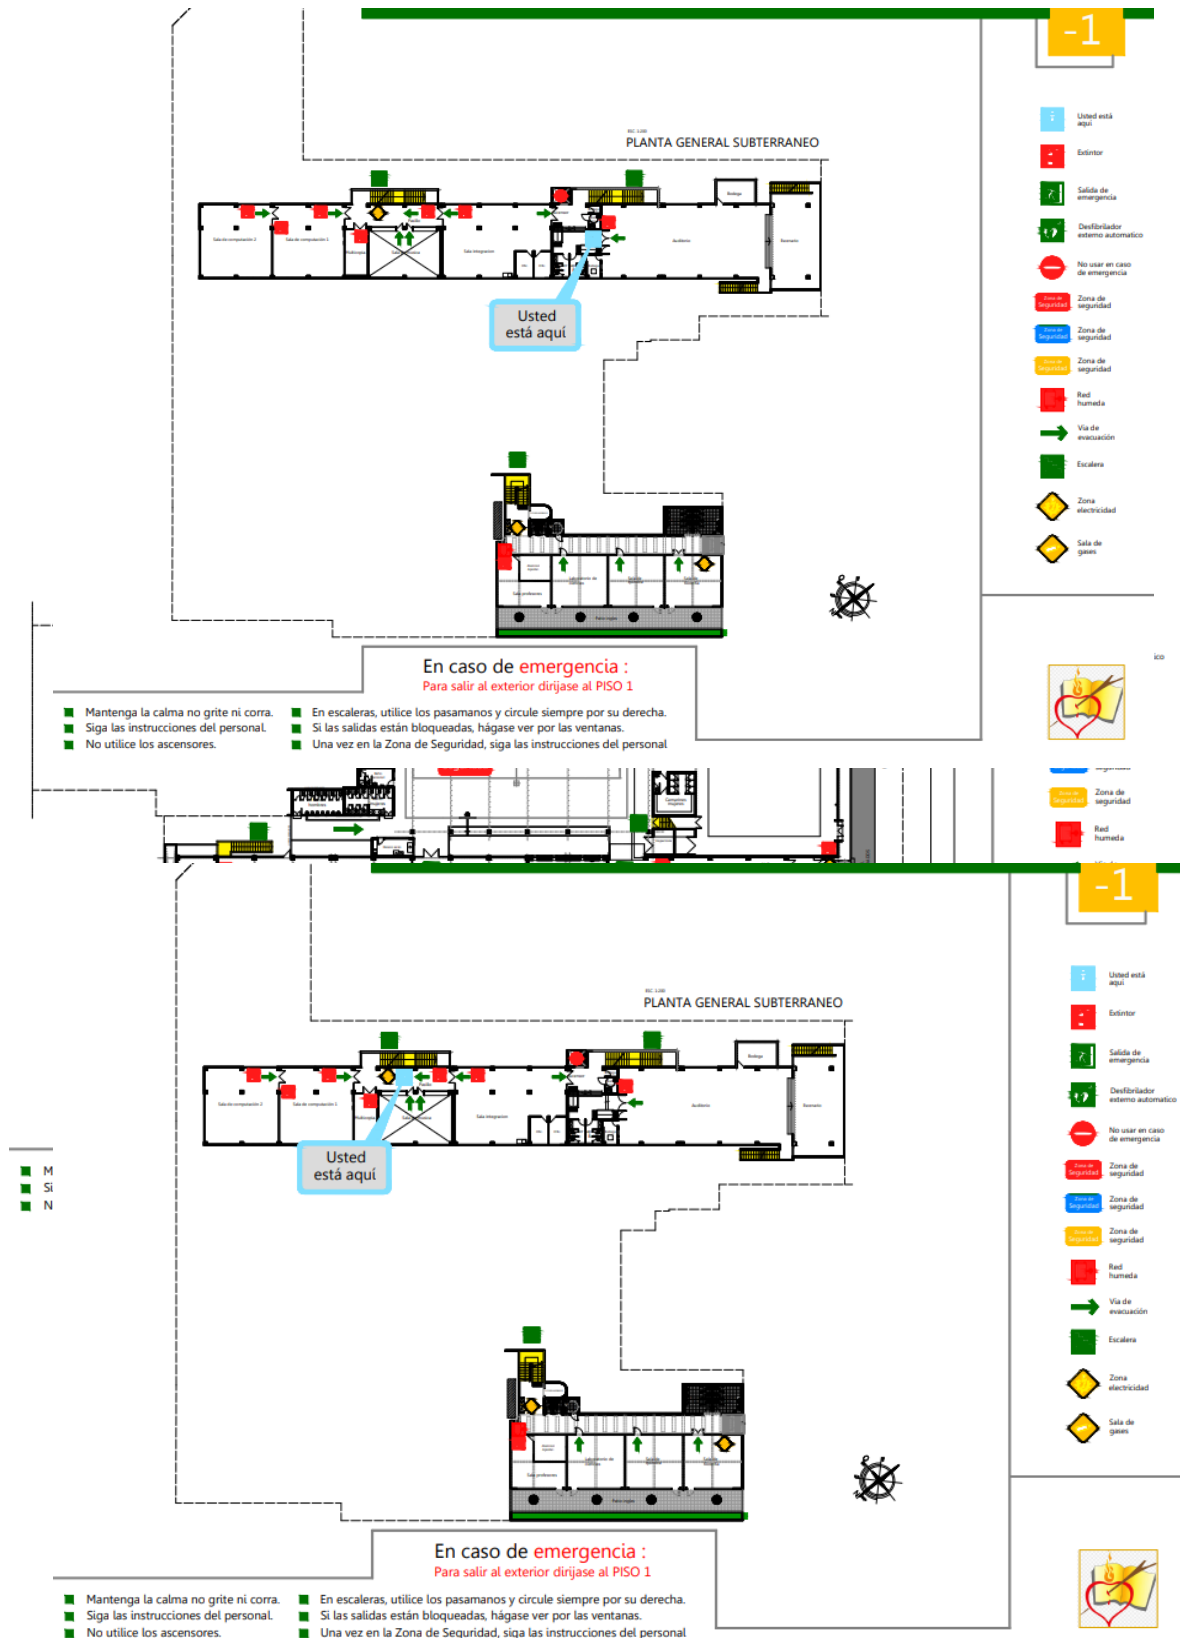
-1

PLANTA GENERAL SUBTERRANEO

Usted está aquí

Usted está aquí
Extintor
Salida de emergencia
Desfibrilador externo automatico
No usar en caso de emergencia
Zona de seguridad
Zona de seguridad
Zona de seguridad
Red humeda
Via de evacuación
Escalera
Zona electricidad
Sala de gases

En caso de emergencia :
Para salir al exterior diríjase al PISO 1

Mantenga la calma no grite ni corra.
Siga las instrucciones del personal.
No utilice los ascensores.
En escaleras, utilice los pasamanos y circule siempre por su derecha.
Si las salidas están bloqueadas, hágase ver por las ventanas.
Una vez en la Zona de Seguridad, siga las instrucciones del personal

Zona de seguridad
Red humeda

-1

PLANTA GENERAL SUBTERRANEO

Usted está aquí

M
Si
N

Usted está aquí
Extintor
Salida de emergencia
Desfibrilador externo automatico
No usar en caso de emergencia
Zona de seguridad
Zona de seguridad
Zona de seguridad
Red humeda
Via de evacuación
Escalera
Zona electricidad
Sala de gases

En caso de emergencia :
Para salir al exterior diríjase al PISO 1

Mantenga la calma no grite ni corra.
Siga las instrucciones del personal.
No utilice los ascensores.
En escaleras, utilice los pasamanos y circule siempre por su derecha.
Si las salidas están bloqueadas, hágase ver por las ventanas.
Una vez en la Zona de Seguridad, siga las instrucciones del personal